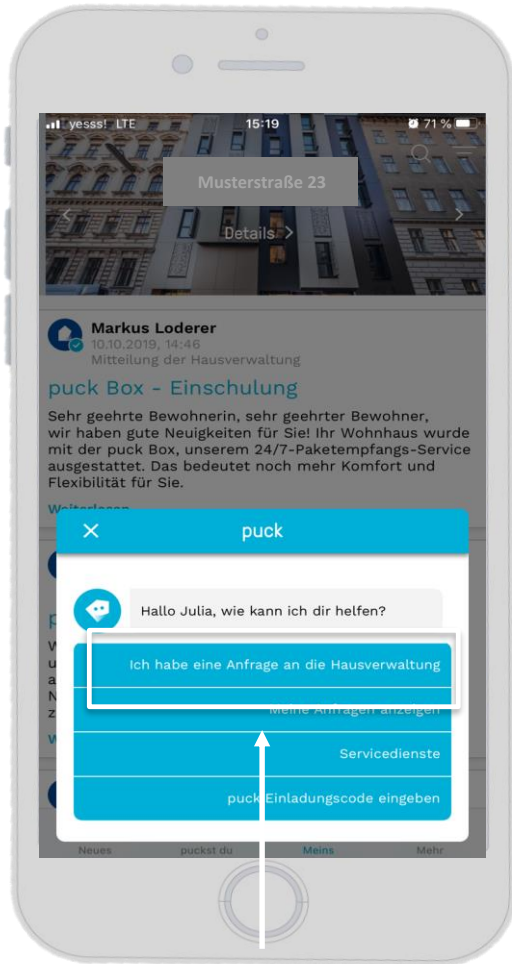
yesss! LTE 15:19 71 %

Musterstraße 23

Details >

Markus Loderer
10.10.2019, 14:46
Mitteilung der Hausverwaltung

puck Box - Einschulung

Sehr geehrte Bewohnerin, sehr geehrter Bewohner, wir haben gute Neuigkeiten für Sie! Ihr Wohnhaus wurde mit der puck Box, unserem 24/7-Paketempfangs-Service ausgestattet. Das bedeutet noch mehr Komfort und Flexibilität für Sie.

Weiterlesen

×

puck

Hallo Julia, wie kann ich dir helfen?

Ich habe eine Anfrage an die Hausverwaltung

Meine Anfragen anzeigen

Servicedienste

puck Einladungscode eingeben

Neues puckst du Meins Mehr